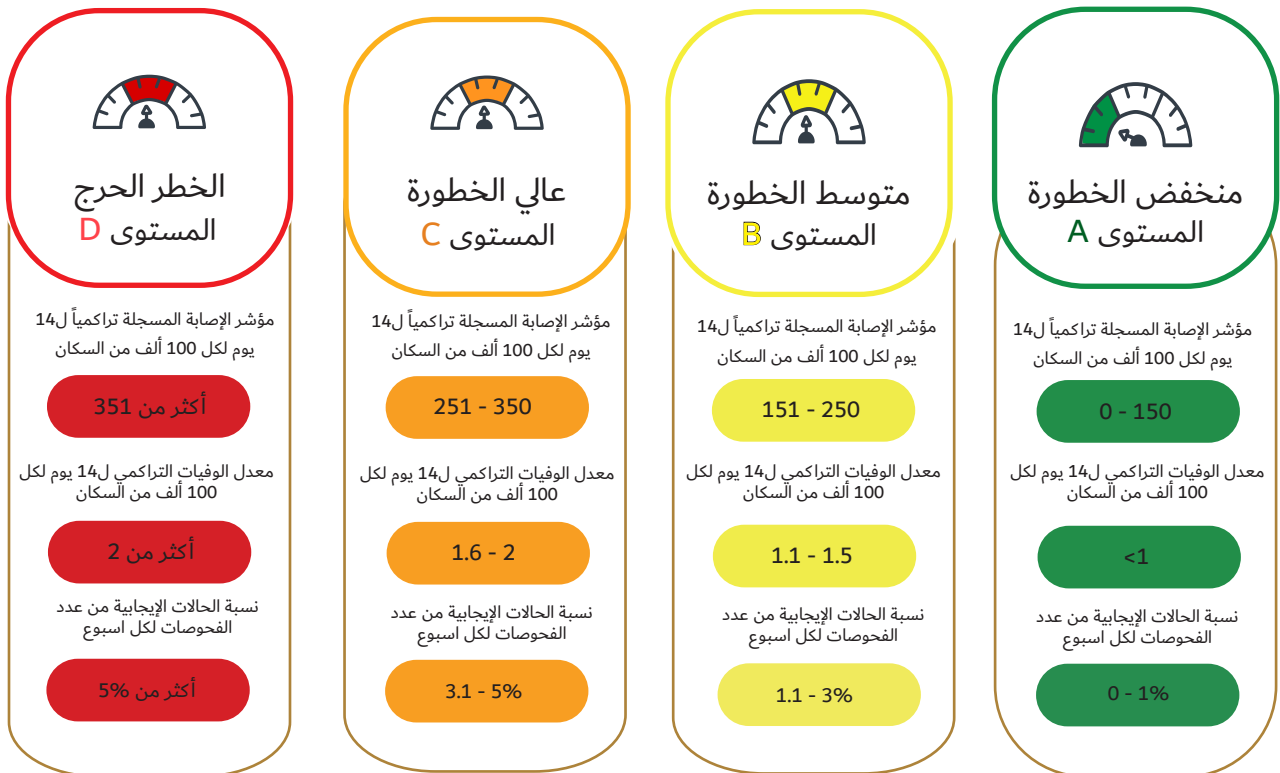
منخفض الخطورة
المستوى A

مؤشر الإصابة المسجلة تراكمياً ل14 يوم لكل 100 ألف من السكان

0 - 150

معدل الوفيات التراكمي ل14 يوم لكل 100 ألف من السكان

<1

نسبة الحالات الإيجابية من عدد الفحوصات لكل اسبوع

0 - 1%

متوسط الخطورة
المستوى B

مؤشر الإصابة المسجلة تراكمياً ل14 يوم لكل 100 ألف من السكان

151 - 250

معدل الوفيات التراكمي ل14 يوم لكل 100 ألف من السكان

1.1 - 1.5

نسبة الحالات الإيجابية من عدد الفحوصات لكل اسبوع

1.1 - 3%

عالي الخطورة
المستوى C

مؤشر الإصابة المسجلة تراكمياً ل14 يوم لكل 100 ألف من السكان

251 - 350

معدل الوفيات التراكمي ل14 يوم لكل 100 ألف من السكان

1.6 - 2

نسبة الحالات الإيجابية من عدد الفحوصات لكل اسبوع

3.1 - 5%

الخطر الحرج
المستوى D

مؤشر الإصابة المسجلة تراكمياً ل14 يوم لكل 100 ألف من السكان

أكثر من 351

معدل الوفيات التراكمي ل14 يوم لكل 100 ألف من السكان

أكثر من 2

نسبة الحالات الإيجابية من عدد الفحوصات لكل اسبوع

أكثر من 5%